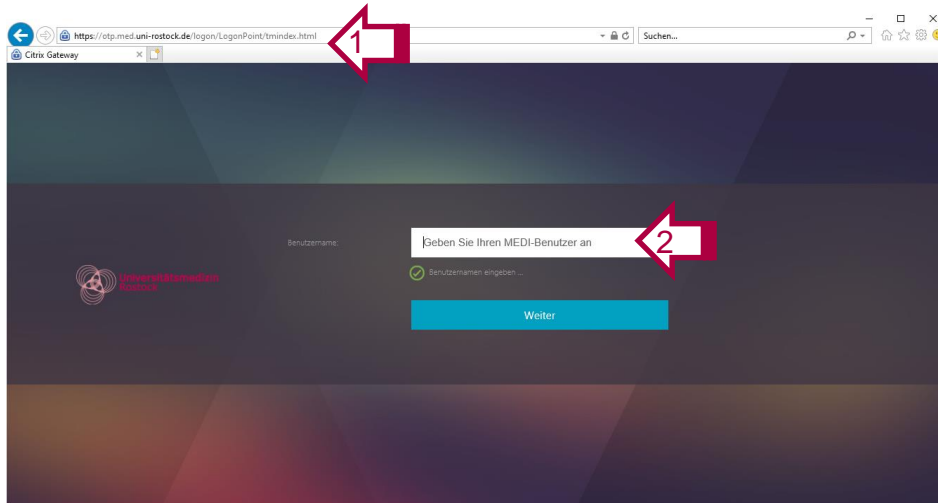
https://otp.med.uni-rostock.de/logon/LogonPoint/tmindex.html

1

Suchen...

Citrix Gateway

Benutzername:

Geben Sie Ihren MEDI-Benutzer an

2

Benutzernamen eingeben ...

Universitätsmedizin Rostock

Weiter